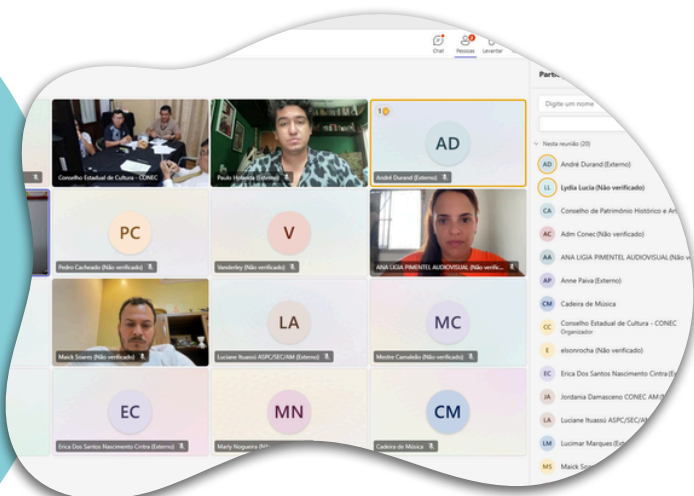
Chat Pessoas Levantar

Partic

Digite um nome

Nesta reunião (20)

AD André Durand (Externo)

LL Lydia Lucia (Não verificado)

CA Conselho de Patrimônio Histórico e Ar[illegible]

AC Adm Conec (Não verificado)

AA ANA LIGIA PIMENTEL AUDIOVISUAL (Não v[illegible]

AP Anne Paiva (Externo)

CM Cadeira de Música

CC Conselho Estadual de Cultura - CONEC Organizador

E elsonrocha (Não verificado)

EC Erica Dos Santos Nascimento Cintra (E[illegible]

JA Jordania Damasceno CONEC AM (N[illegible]

LA Luciane Ituassú ASPC/SEC/A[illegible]

LM Lucimar Marques (Ex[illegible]

MS Maick So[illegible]

Conselho Estadual de Cultura - CONEC

Paulo Holanda (Externo)

AD

André Durand (Externo)

PC

Pedro Cacheado (Não verificado)

V

Vanderley (Não verificado)

ANA LIGIA PIMENTEL AUDIOVISUAL (Não verific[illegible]

Maick Soares (Não verificado)

LA

Luciane Ituassú ASPC/SEC/AM (Externo)

MC

Mestre Camaleão (Não verificado)

EC

Erica Dos Santos Nascimento Cintra (Externo)

MN

Marly Nogueira (N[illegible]

CM

Cadeira de Música